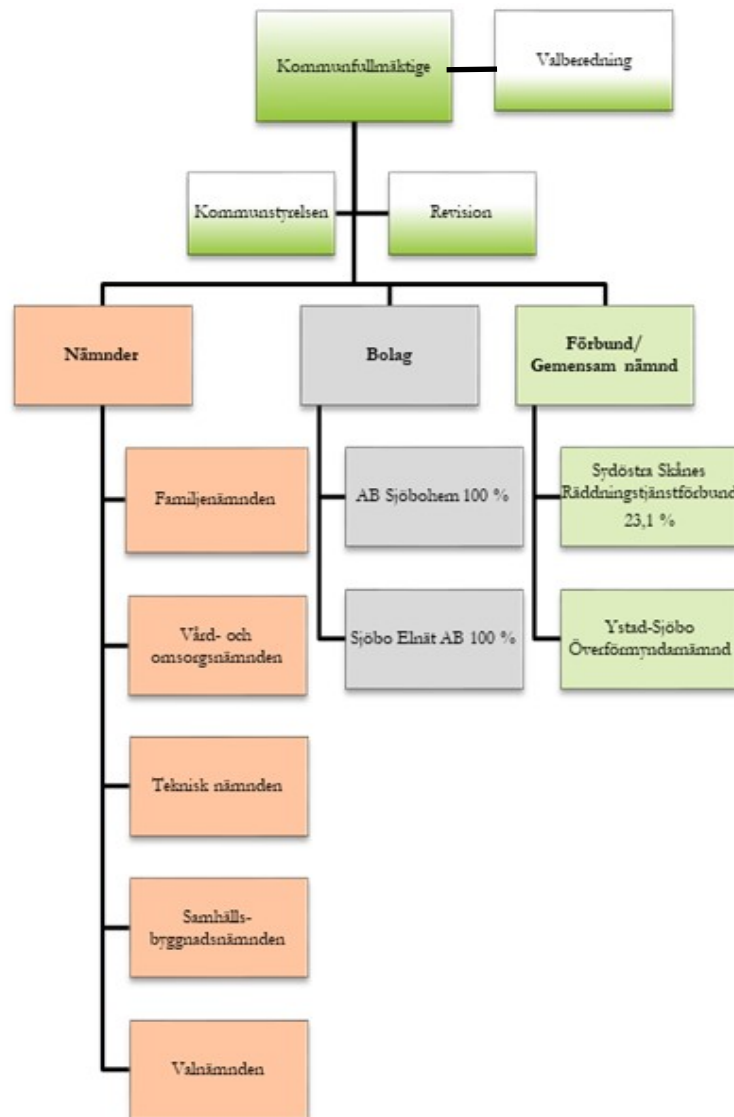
Kommunfullmäktige

Valberedning

Kommunstyrelsen

Revision

Nämnder

Bolag

Förbund/ Gemensam nämnd

Familjenämnden

Vård- och omsorgsnämnden

Teknisk nämnden

Samhälls-byggnadsnämnden

Valnämnden

AB Sjöbohem 100 %

Sjöbo Elnät AB 100 %

Sydöstra Skånes Räddningstjänstförbund 23,1 %

Ystad-Sjöbo Överförmyndarnämnd